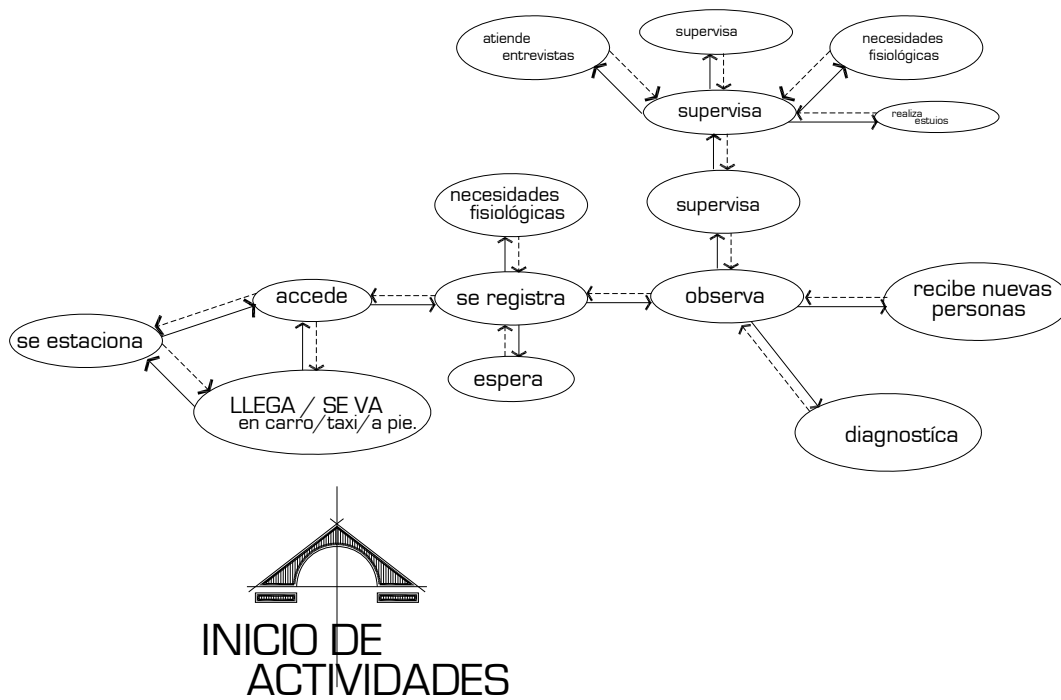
atiende entrevistas

supervisa

necesidades fisiológicas

supervisa

realiza estuios

supervisa

necesidades fisiológicas

accede

se registra

observa

recibe nuevas personas

se estaciona

espera

LLEGA / SE VA
en carro/taxi/a pie.

diagnostíca

INICIO DE ACTIVIDADES